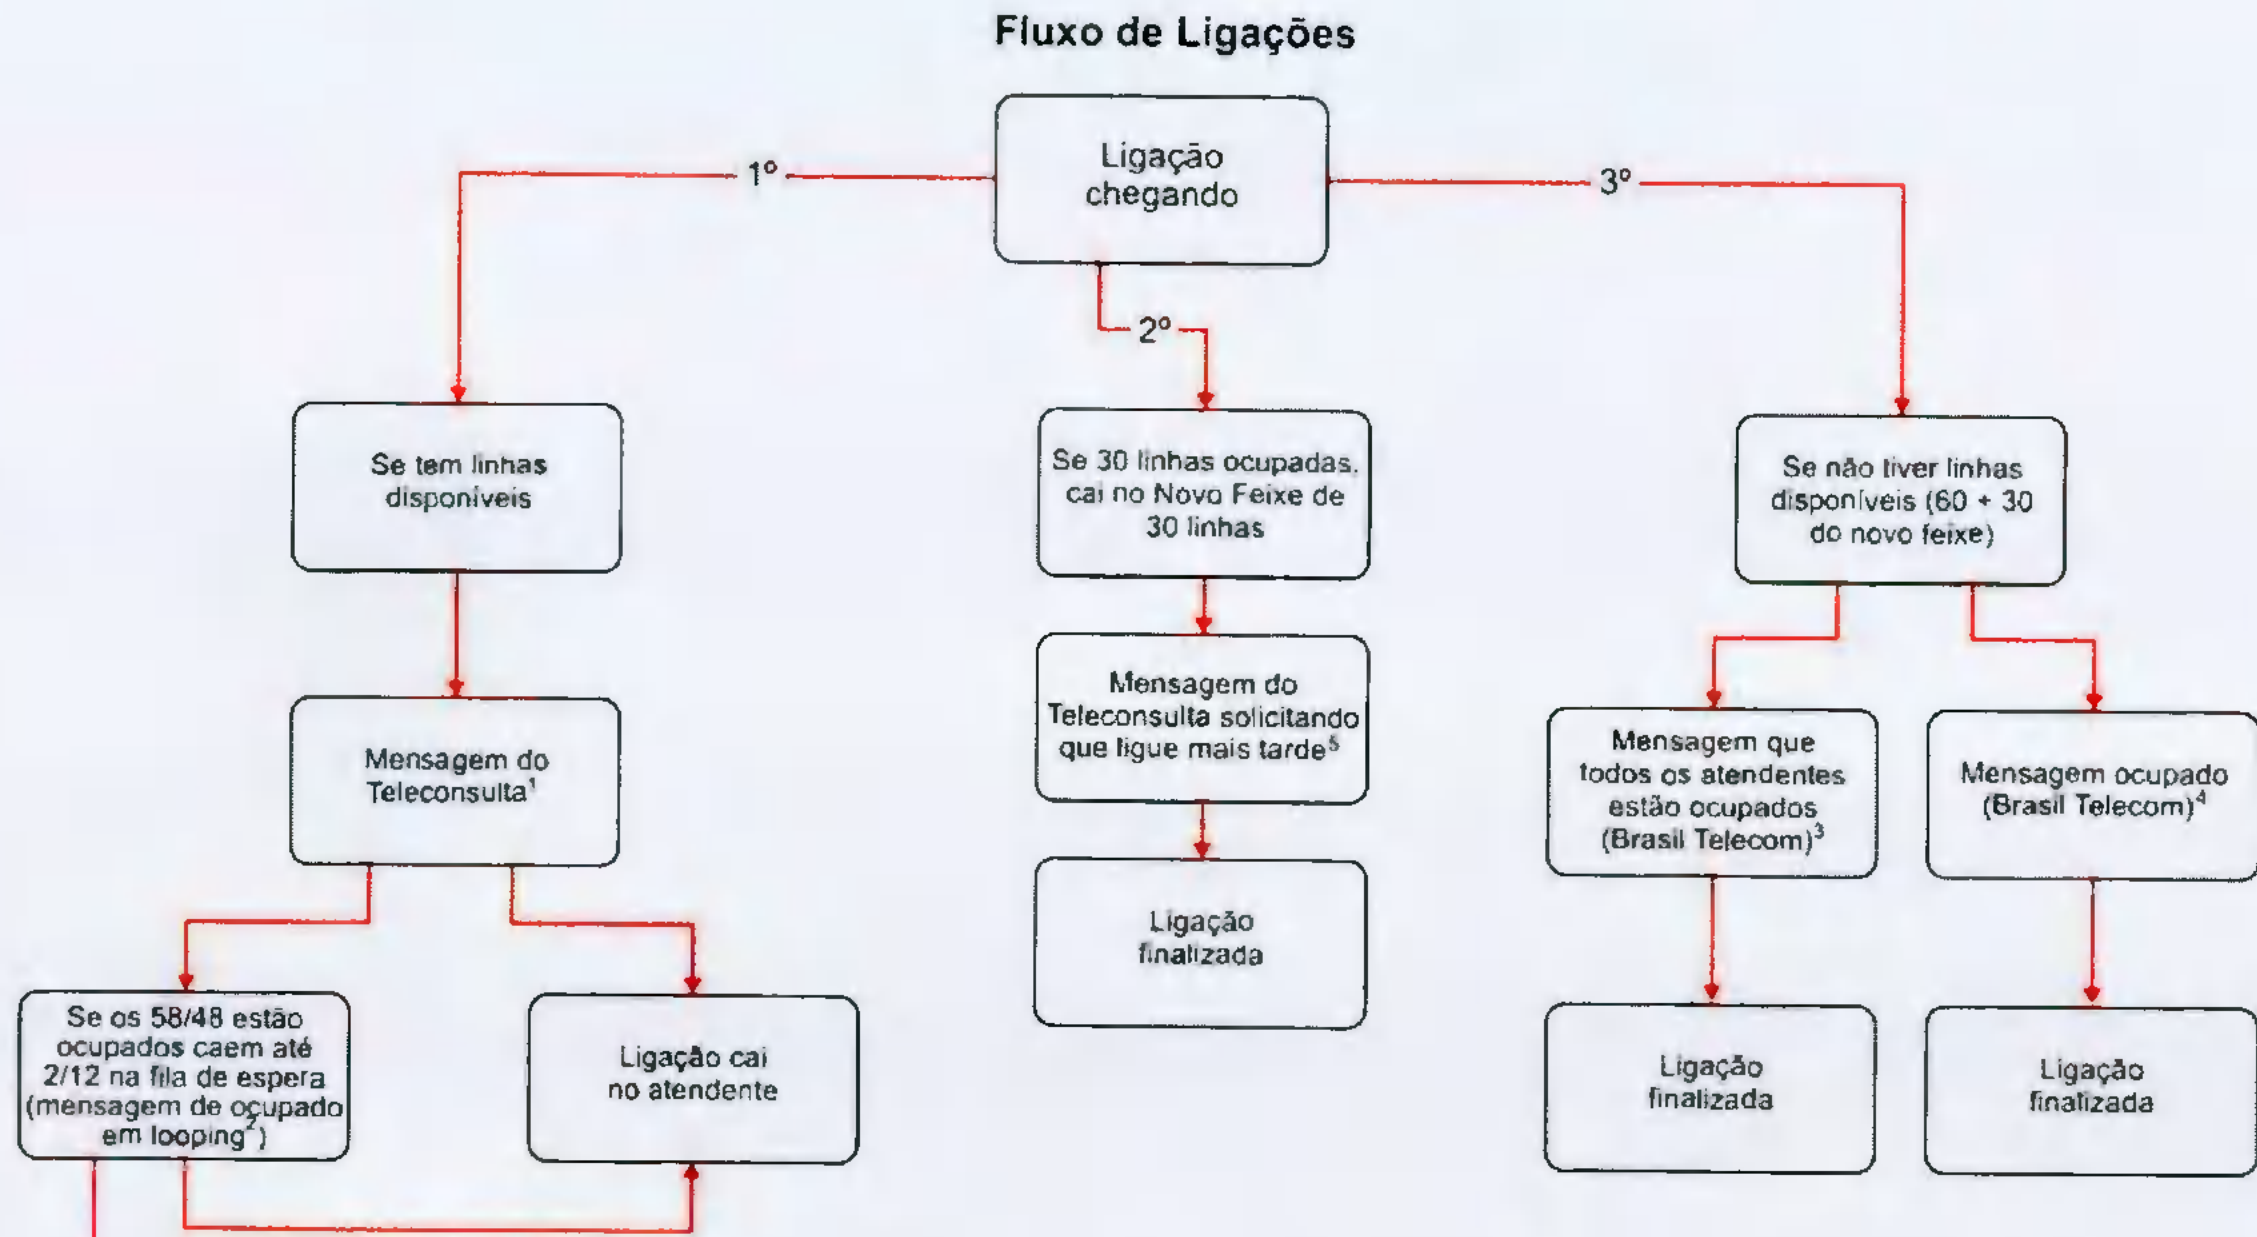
Fluxo de Ligações

Ligação chegando

1°

2°

3°

Se tem linhas disponíveis

Mensagem do Teleconsulta$^1$

Se os 58/48 estão ocupados caem até 2/12 na fila de espera (mensagem de ocupado em looping$^2$)

Ligação cai no atendente

Se 30 linhas ocupadas, cai no Novo Feixe de 30 linhas

Mensagem do Teleconsulta solicitando que ligue mais tarde$^5$

Ligação finalizada

Se não tiver linhas disponíveis (60 + 30 do novo feixe)

Mensagem que todos os atendentes estão ocupados (Brasil Telecom)$^3$

Ligação finalizada

Mensagem ocupado (Brasil Telecom)$^4$

Ligação finalizada